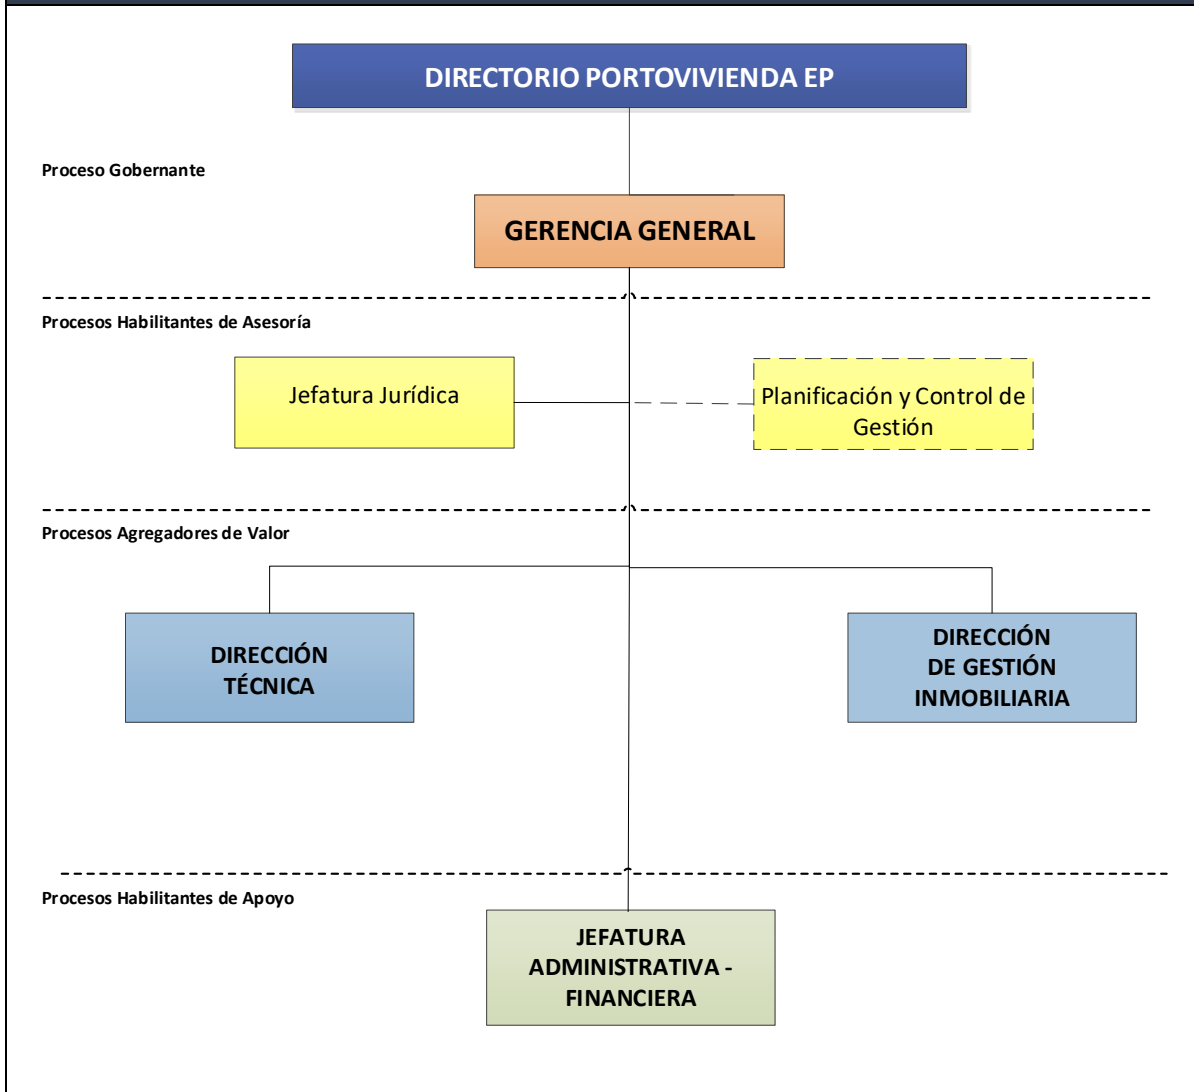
DIRECTORIO PORTOVIVIENDA EP

Proceso Gobernante

GERENCIA GENERAL

Procesos Habilitantes de Asesoría

Jefatura Jurídica

Planificación y Control de Gestión

Procesos Agregadores de Valor

DIRECCIÓN TÉCNICA

DIRECCIÓN DE GESTIÓN INMOBILIARIA

Procesos Habilitantes de Apoyo

JEFATURA ADMINISTRATIVA - FINANCIERA